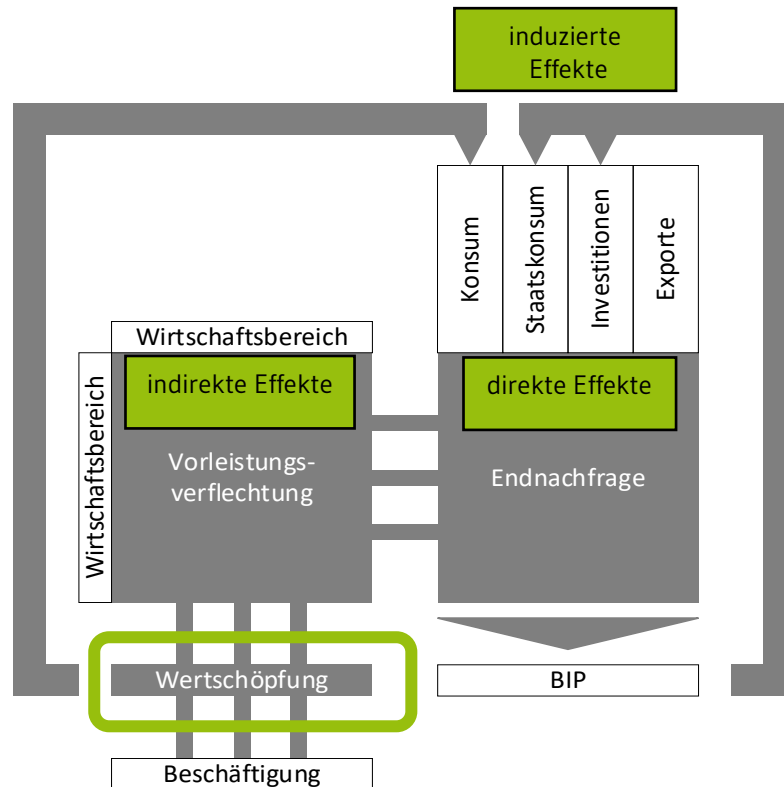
induzierte Effekte

Konsum
Staatskonsum
Investitionen
Exporte

Wirtschaftsbereich
Wirtschaftsbereich
indirekte Effekte
Vorleistungsverflechtung

direkte Effekte
Endnachfrage

Wertschöpfung
BIP
Beschäftigung